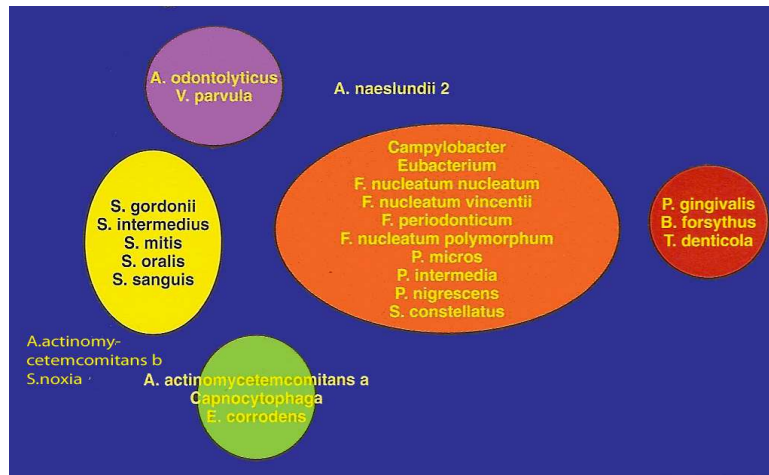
A. odontolyticus
V. parvula

A. naeslundii 2

S. gordonii
S. intermedius
S. mitis
S. oralis
S. sanguis

Campylobacter
Eubacterium
F. nucleatum nucleatum
F. nucleatum vincentii
F. periodonticum
F. nucleatum polymorphum
P. micros
P. intermedia
P. nigrescens
S. constellatus

P. gingivalis
B. forsythus
T. denticola

A.actinomycetemcomitans b
S.noxia

A. actinomycetemcomitans a
Capnocytophaga
E. corrodens